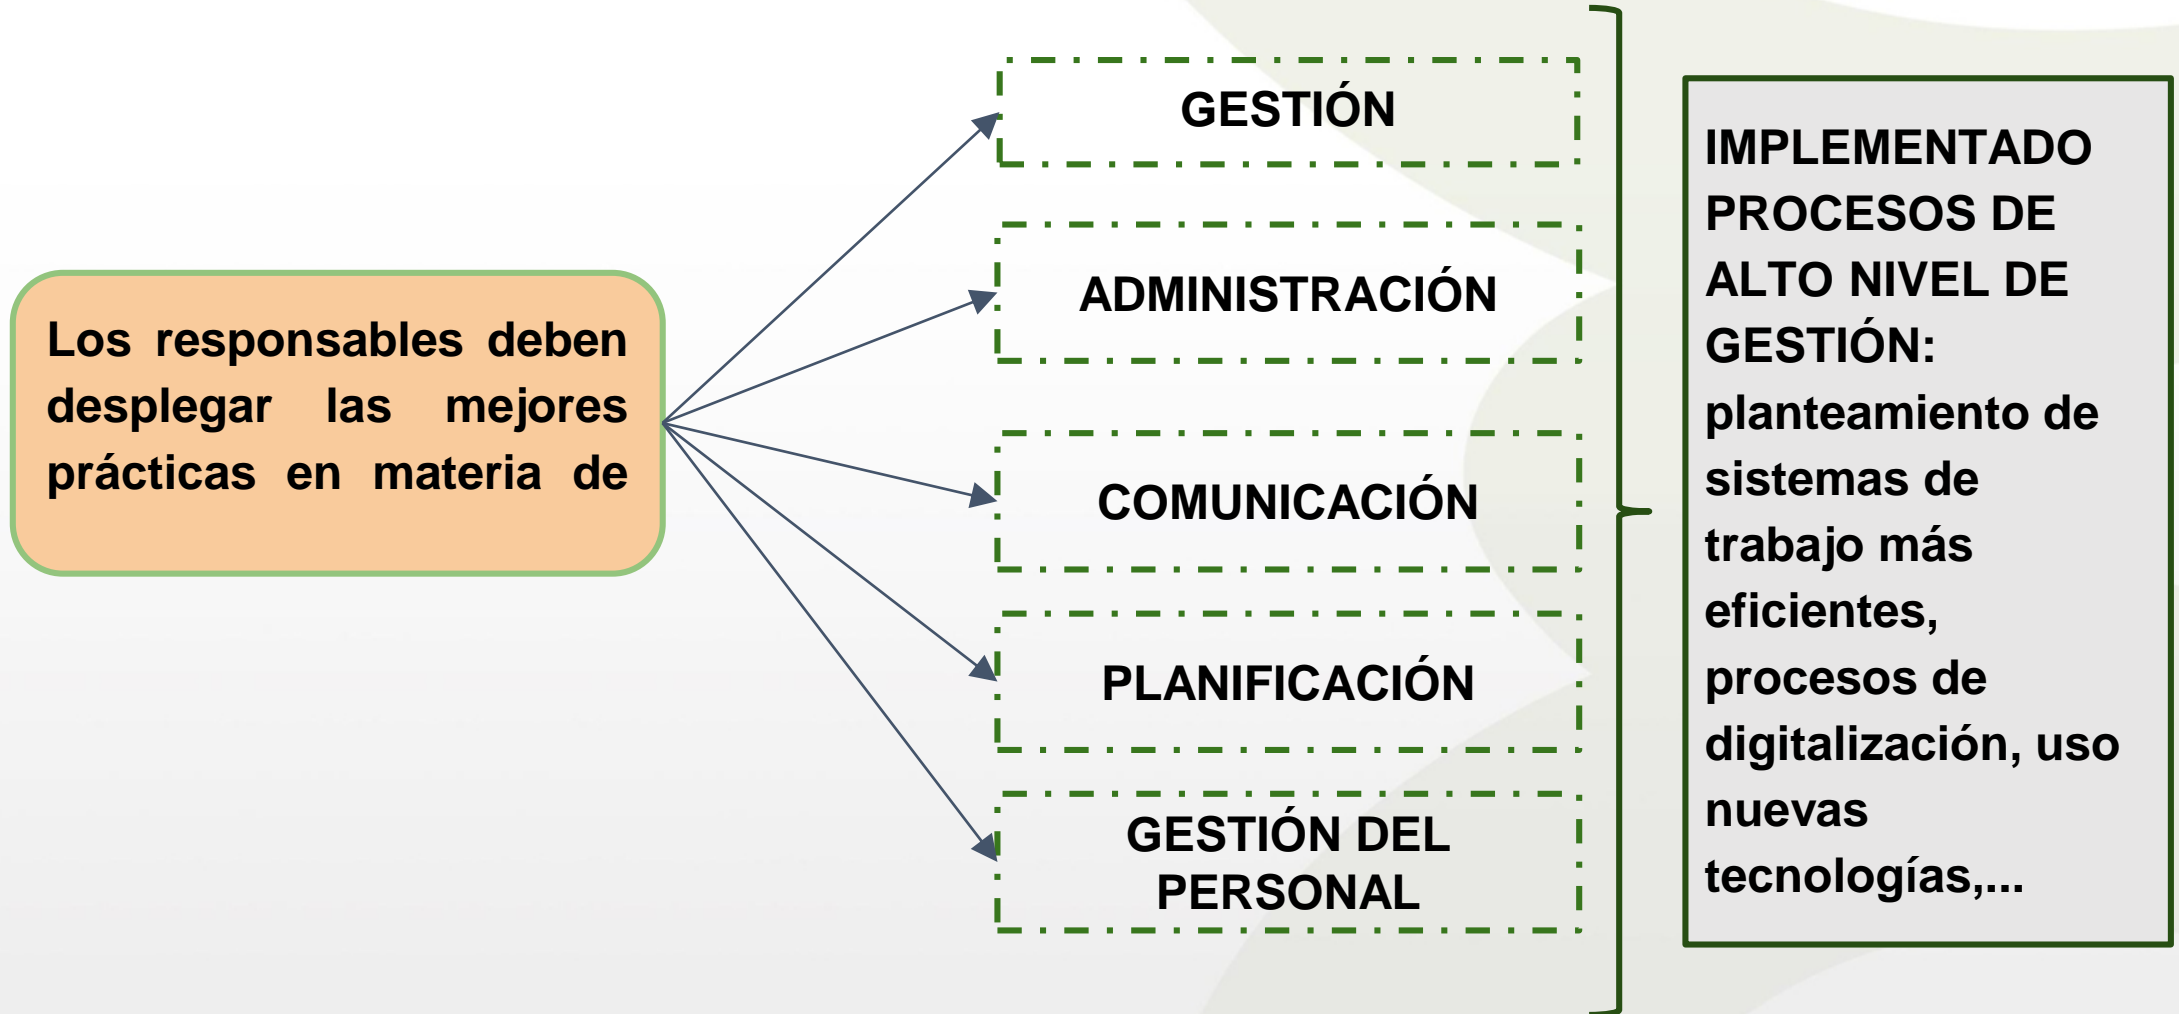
Los responsables deben desplegar las mejores prácticas en materia de

GESTIÓN

ADMINISTRACIÓN

COMUNICACIÓN

PLANIFICACIÓN

GESTIÓN DEL PERSONAL

IMPLEMENTADO PROCESOS DE ALTO NIVEL DE GESTIÓN: planteamiento de sistemas de trabajo más eficientes, procesos de digitalización, uso nuevas tecnologías,...